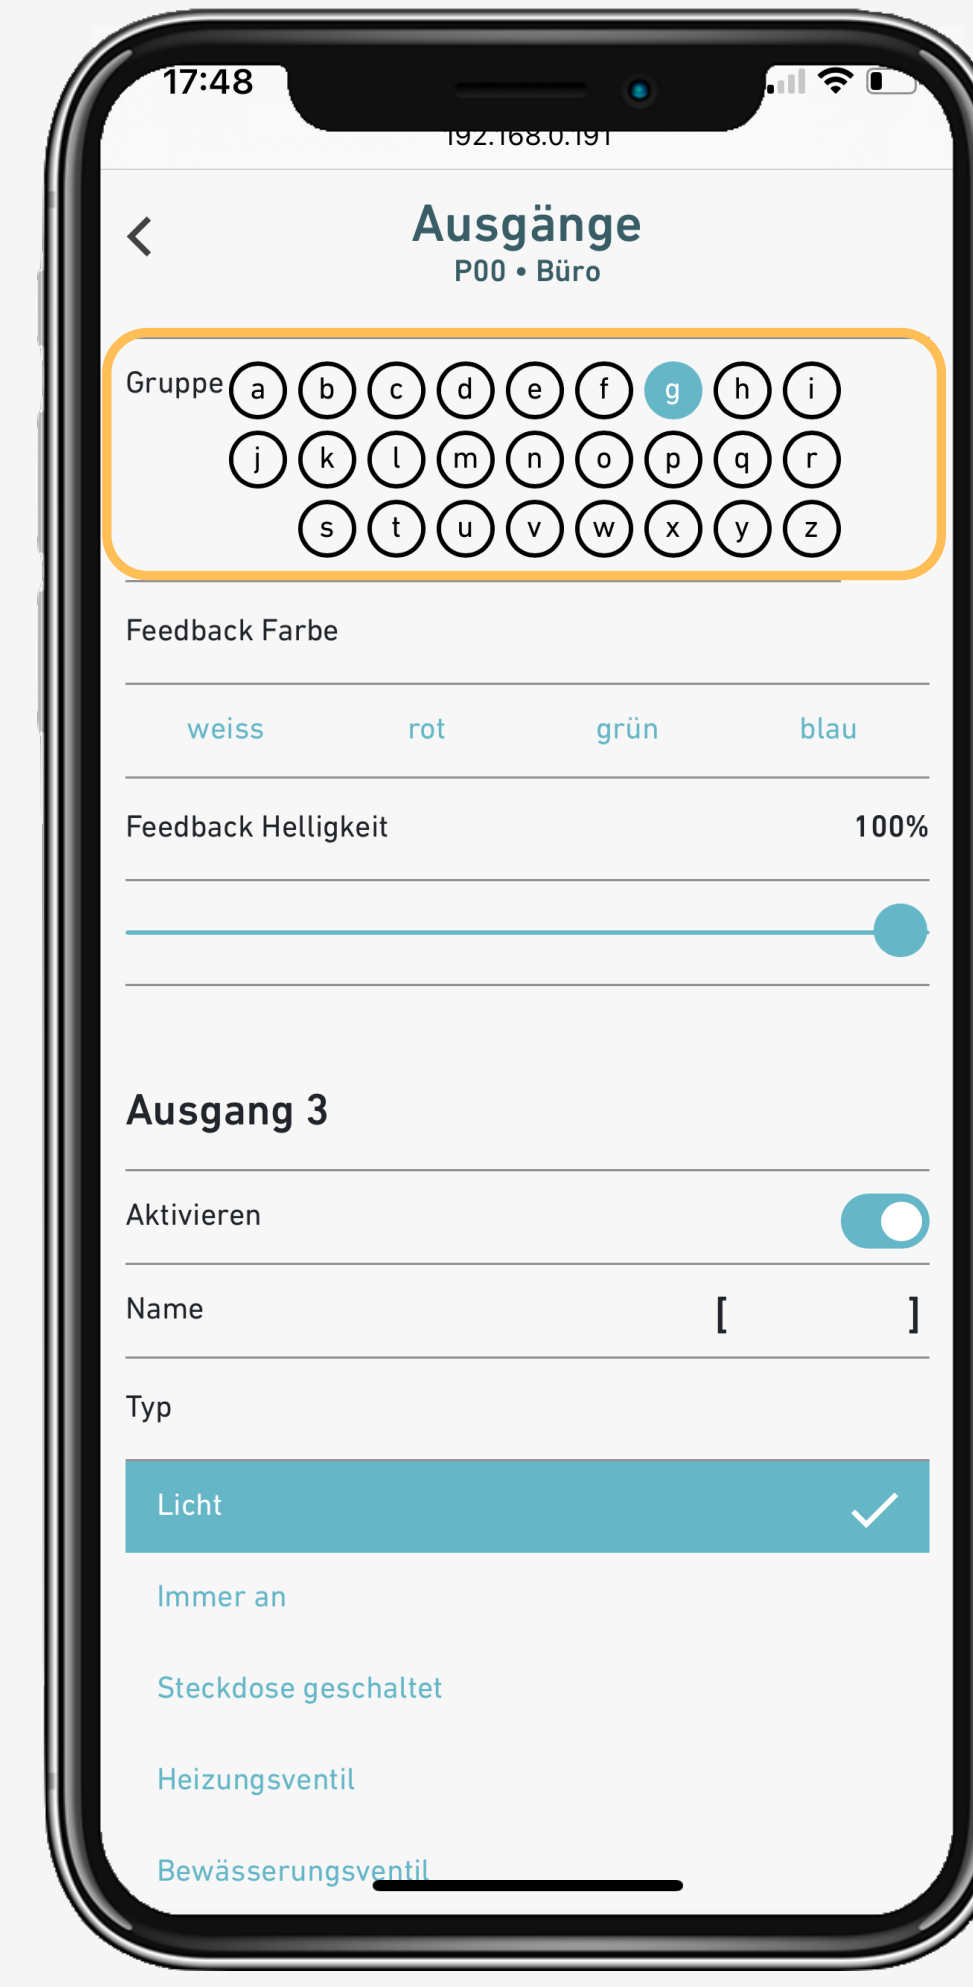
17:48

192.168.0.191

Ausgänge
P00 • Büro

Gruppe a b c d e f g h i
j k l m n o p q r
s t u v w x y z

Feedback Farbe

weiss rot grün blau

Feedback Helligkeit 100%

Ausgang 3

Aktivieren

Name [ ]

Typ

Licht

Immer an

Steckdose geschaltet

Heizungsventil

Bewässerungsventil